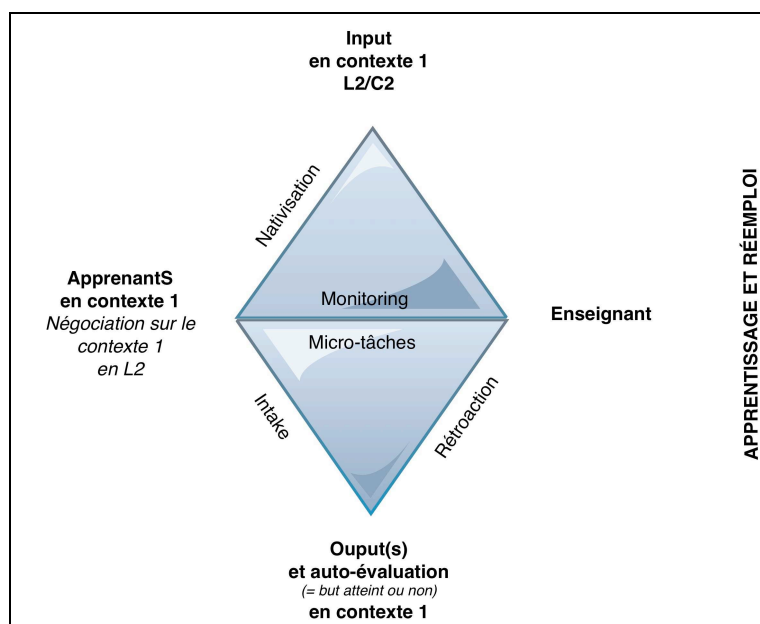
Input
en contexte 1
L2/C2

Nativisation

ApprenantS
en contexte 1
*Négociation sur le contexte 1 en L2*

Monitoring

Micro-tâches

Enseignant

Intake

Rétroaction

APPRENTISSAGE ET RÉEMPLOI

Ouput(s)
et auto-évaluation
(= but atteint ou non)
en contexte 1